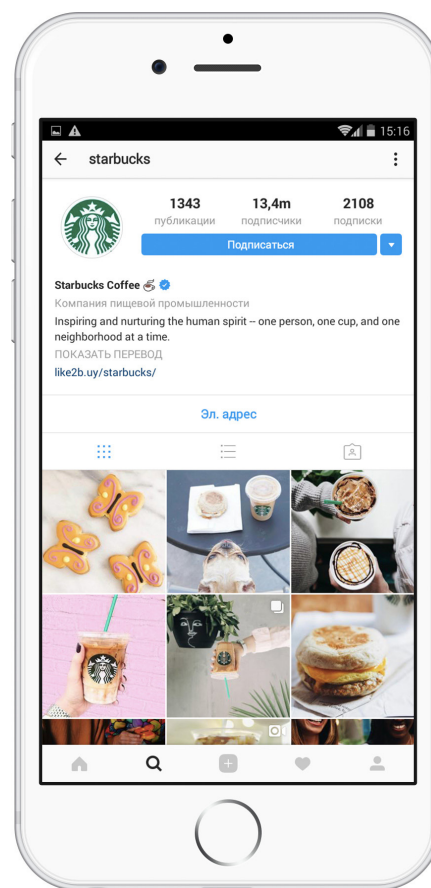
15:16

starbucks

1343
публикации

13,4m
подписчики

2108
подписки

Подписаться

Starbucks Coffee ☕

Компания пищевой промышленности

Inspiring and nurturing the human spirit -- one person, one cup, and one neighborhood at a time.

ПОКАЗАТЬ ПЕРЕВОД

like2b.uy/starbucks/

Эл. адрес